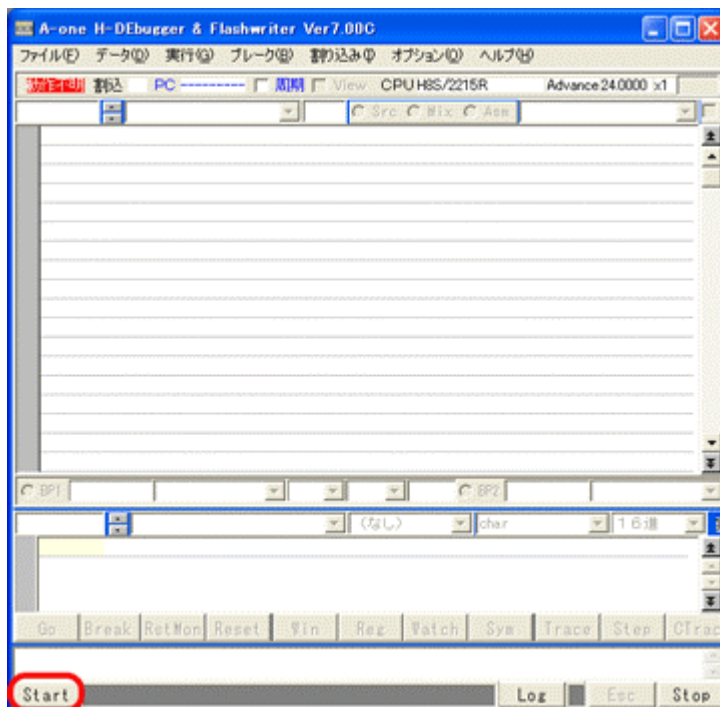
A-one H-DEbugger & Flashwriter Ver7.00C

ファイル(F) データ(D) 実行(G) ブレーク(B) 割り込み(I) オプション(O) ヘルプ(H)

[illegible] 割込 PC ---------- 周期 View CPU H8S/2215R Advance 24.0000 x1

Src Mix Asm

BP1 BP2

(なし) char 16進

Go Break RetMon Reset Win Reg Watch Sym Trace Step CTrac

Start Log Esc Stop